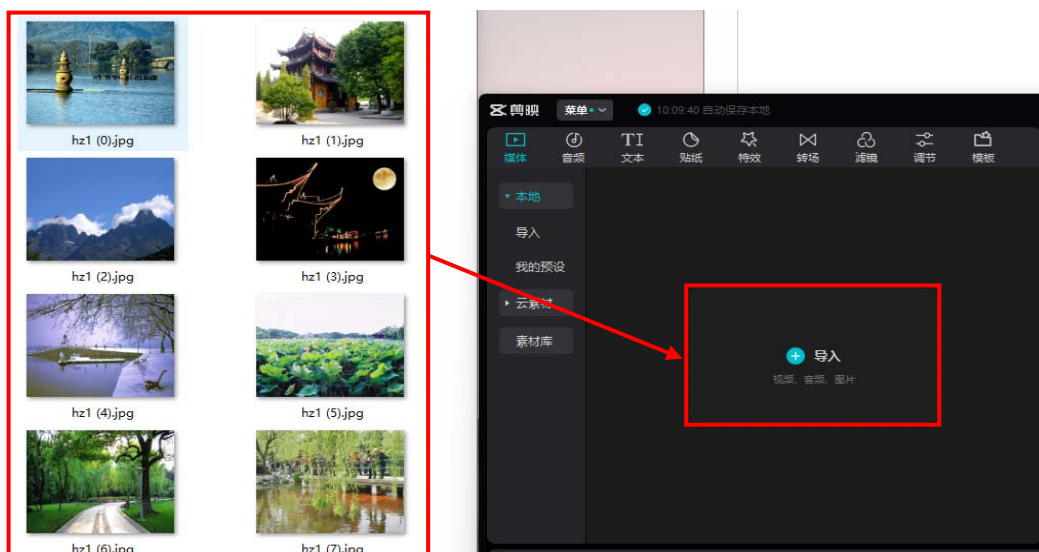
hz1 (0).jpg
hz1 (1).jpg
hz1 (2).jpg
hz1 (3).jpg
hz1 (4).jpg
hz1 (5).jpg
hz1 (6).jpg
hz1 (7).jpg

剪映
菜单
10:09:40 自动保存本地
媒体
音频
文本
贴纸
特效
转场
滤镜
调节
模板
本地
导入
我的预设
云素材
素材库
导入
视频、音频、图片